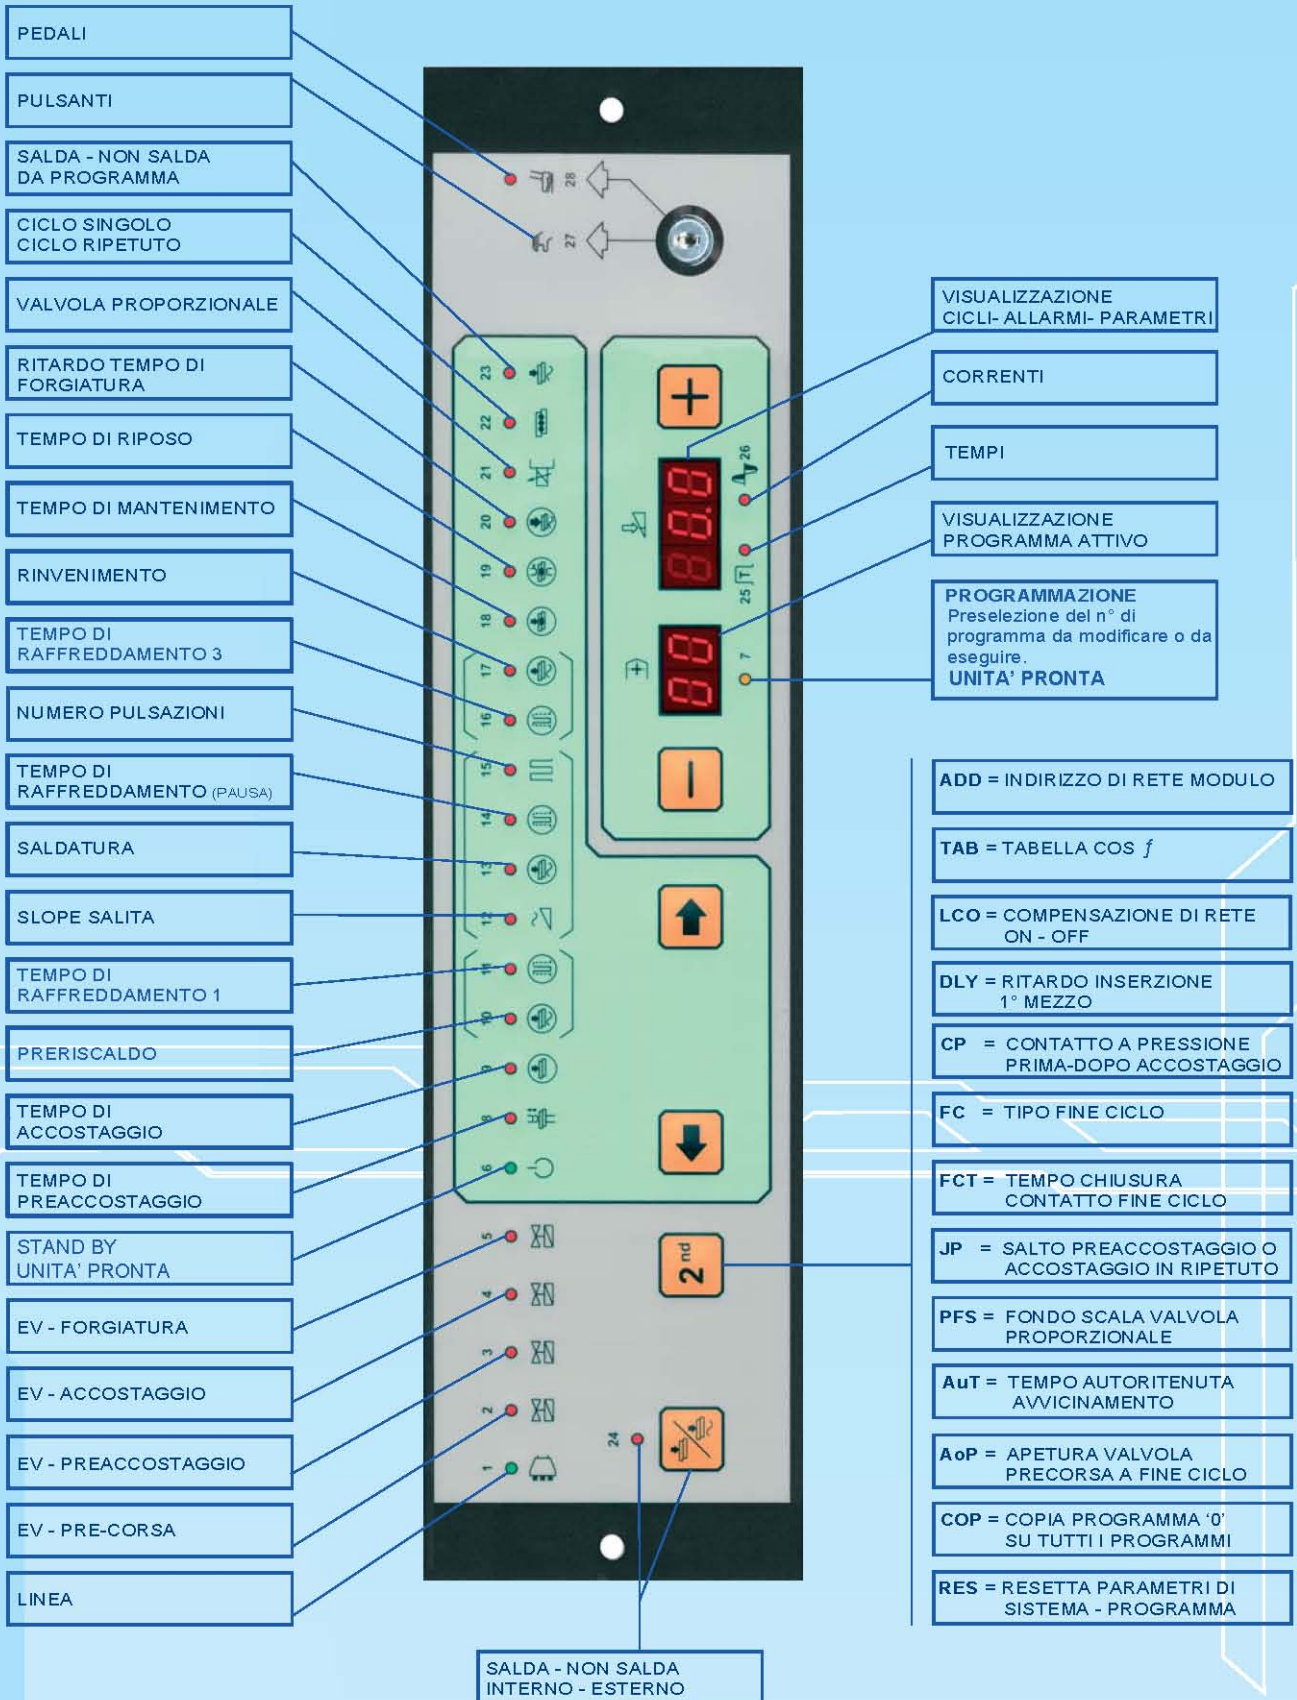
PEDALI

PULSANTI

SALDA - NON SALDA DA PROGRAMMA

CICLO SINGOLO CICLO RIPETUTO

VALVOLA PROPORZIONALE

RITARDO TEMPO DI FORGIATURA

TEMPO DI RIPOSO

TEMPO DI MANTENIMENTO

RINVENIMENTO

TEMPO DI RAFFREDDAMENTO 3

NUMERO PULSAZIONI

TEMPO DI RAFFREDDAMENTO (PAUSA)

SALDATURA

SLOPE SALITA

TEMPO DI RAFFREDDAMENTO 1

PRERISCALDO

TEMPO DI ACCOSTAGGIO

TEMPO DI PREACCOSTAGGIO

STAND BY UNITA' PRONTA

EV - FORGIATURA

EV - ACCOSTAGGIO

EV - PREACCOSTAGGIO

EV - PRE-CORSA

LINEA

28
27
23
22
21
20
19
18
17
16
15
14
13
12
11
10
9
8
6
5
4
3
2
1
24
26
25
7

+
88.8
88
−
2nd

VISUALIZZAZIONE CICLI- ALLARMI- PARAMETRI

CORRENTI

TEMPI

VISUALIZZAZIONE PROGRAMMA ATTIVO

PROGRAMMAZIONE
Preselezione del n° di programma da modificare o da eseguire.
UNITA' PRONTA

ADD = INDIRIZZO DI RETE MODULO

TAB = TABELLA COS $f$

LCO = COMPENSAZIONE DI RETE ON - OFF

DLY = RITARDO INSERZIONE 1° MEZZO

CP = CONTATTO A PRESSIONE PRIMA-DOPO ACCOSTAGGIO

FC = TIPO FINE CICLO

FCT = TEMPO CHIUSURA CONTATTO FINE CICLO

JP = SALTO PREACCOSTAGGIO O ACCOSTAGGIO IN RIPETUTO

PFS = FONDO SCALA VALVOLA PROPORZIONALE

AuT = TEMPO AUTORITENUTA AVVICINAMENTO

AoP = APETURA VALVOLA PRECORSA A FINE CICLO

COP = COPIA PROGRAMMA '0' SU TUTTI I PROGRAMMI

RES = RESETTA PARAMETRI DI SISTEMA - PROGRAMMA

SALDA - NON SALDA INTERNO - ESTERNO